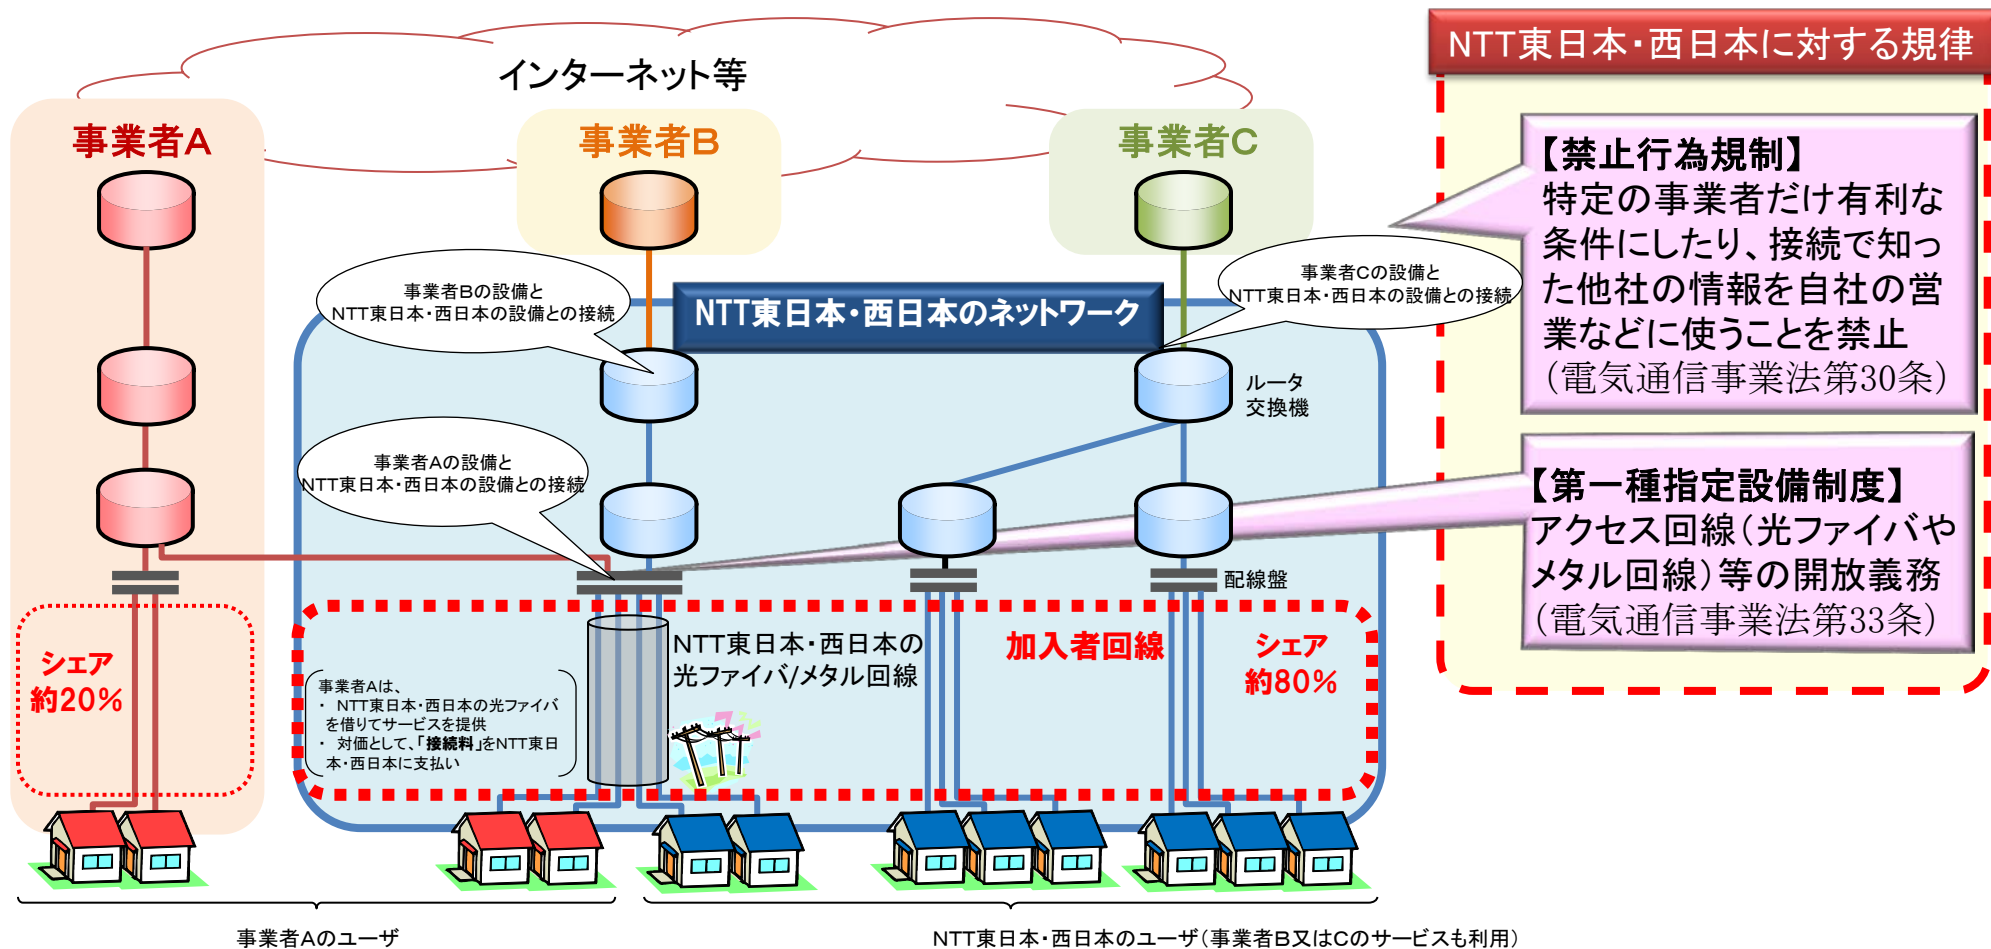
インターネット等

事業者A

事業者B

事業者C

NTT東日本・西日本に対する規律

【禁止行為規制】
特定の事業者だけ有利な条件にしたり、接続で知った他社の情報を自社の営業などに使うことを禁止
（電気通信事業法第30条）

【第一種指定設備制度】
アクセス回線（光ファイバやメタル回線）等の開放義務
（電気通信事業法第33条）

事業者Bの設備とNTT東日本・西日本の設備との接続

NTT東日本・西日本のネットワーク

事業者Cの設備とNTT東日本・西日本の設備との接続

ルータ
交換機

事業者Aの設備とNTT東日本・西日本の設備との接続

配線盤

シェア
約20%

NTT東日本・西日本の光ファイバ/メタル回線

加入者回線

シェア
約80%

事業者Aは、
・ NTT東日本・西日本の光ファイバを借りてサービスを提供
・ 対価として、「接続料」をNTT東日本・西日本に支払い

事業者Aのユーザ

NTT東日本・西日本のユーザ（事業者B又はCのサービスも利用）